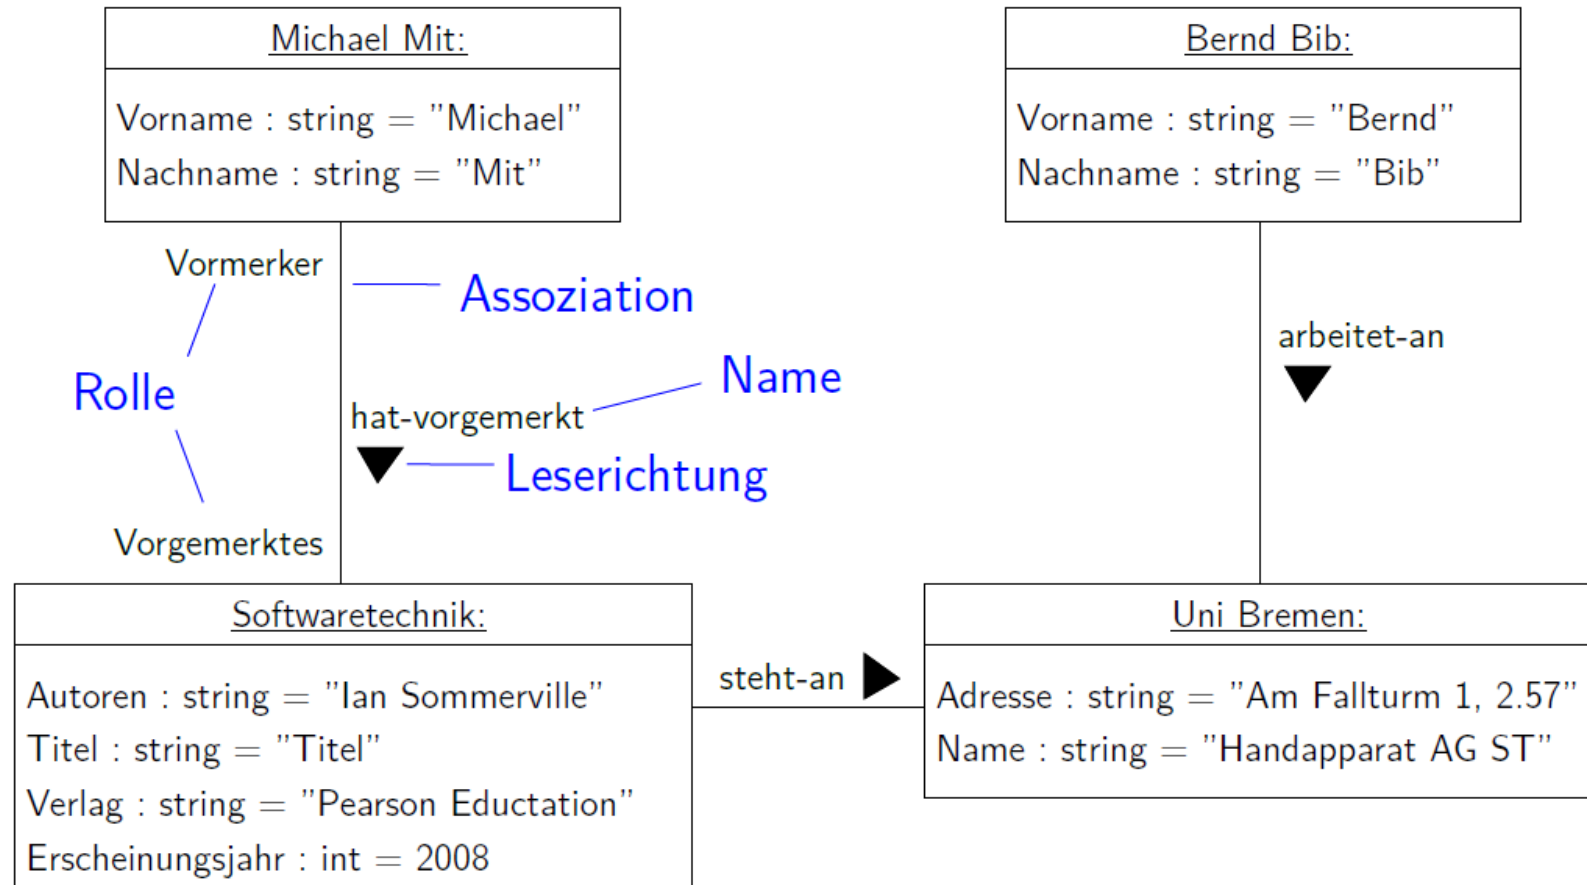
Michael Mit:

Vorname : string = "Michael"
Nachname : string = "Mit"

Bernd Bib:

Vorname : string = "Bernd"
Nachname : string = "Bib"

Vormerker

Assoziation

Rolle

Name

hat-vorgemerkt

Leserichtung

arbeitet-an

Vorgemerktes

Softwaretechnik:

Autoren : string = "Ian Sommerville"
Titel : string = "Titel"
Verlag : string = "Pearson Eductation"
Erscheinungsjahr : int = 2008

steht-an

Uni Bremen:

Adresse : string = "Am Fallturm 1, 2.57"
Name : string = "Handapparat AG ST"